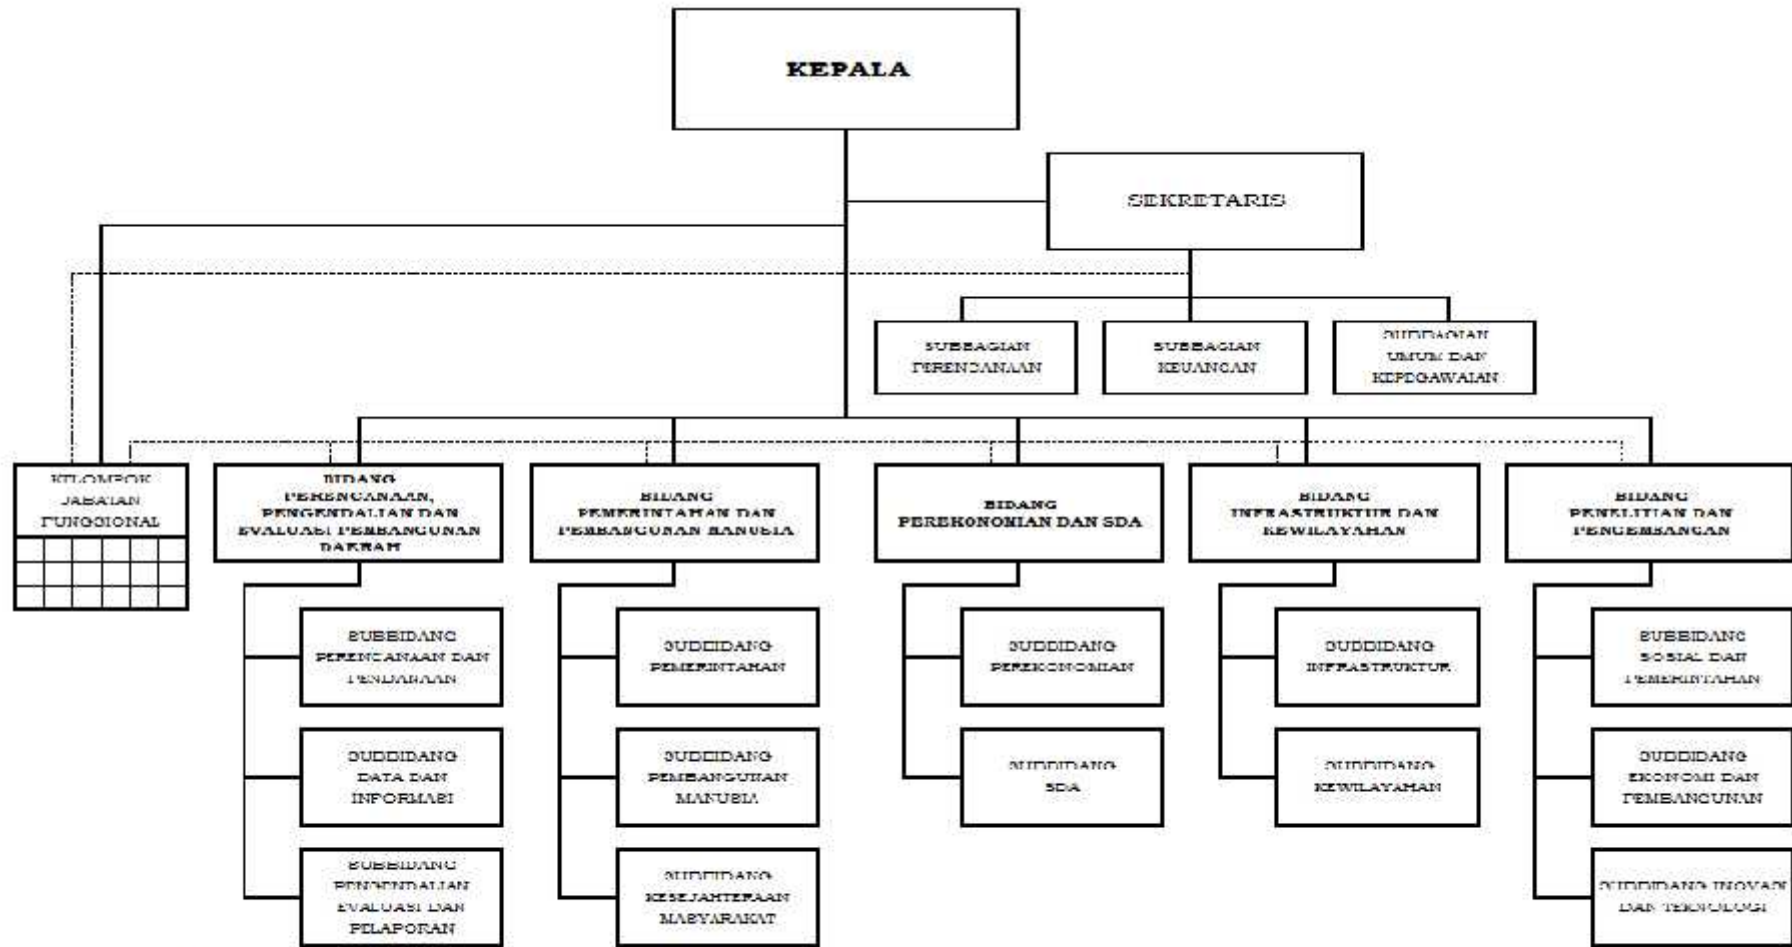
KEPALA

SEKRETARIS

SUBBAGIAN PERENCANAAN

SUBBAGIAN KEUANGAN

SUBBAGIAN UMUM DAN KEPEGAWAIAN

KELOMPOK JABATAN FUNGSIONAL

BIDANG PERENCANAAN, PENGENDALIAN DAN EVALUASI PEMBANGUNAN DAERAH

BIDANG PEMERINTAHAN DAN PEMBANGUNAN MANUSIA

BIDANG PEREKONOMIAN DAN SDA

BIDANG INFRASTRUKTUR DAN KEWILAYAHAN

BIDANG PENELITIAN DAN PENGEMBANGAN

SUBBIDANG PERENCANAAN DAN PENDANAAN

SUBBIDANG DATA DAN INFORMASI

SUBBIDANG PENGENDALIAN EVALUASI DAN PELAPORAN

SUBBIDANG PEMERINTAHAN

SUBBIDANG PEMBANGUNAN MANUSIA

SUBBIDANG KESEJAHTERAAN MASYARAKAT

SUBBIDANG PEREKONOMIAN

SUBBIDANG SDA

SUBBIDANG INFRASTRUKTUR

SUBBIDANG KEWILAYAHAN

SUBBIDANG SOSIAL DAN PEMERINTAHAN

SUBBIDANG EKONOMI DAN PEMBANGUNAN

SUBBIDANG INOVASI DAN TEKNOLOGI